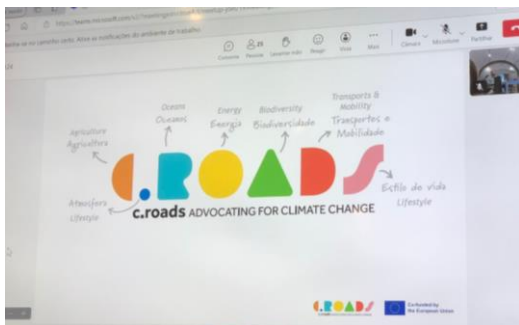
https://teams.microsoft.com/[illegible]

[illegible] Ative as notificações do ambiente de trabalho

Conversa Pessoas Levantar mão Reagir Vista Mais Câmara Microfone Partilhar

Agriculture
Agricultura

Oceans
Oceanos

Energy
Energia

Biodiversity
Biodiversidade

Transports & Mobility
Transportes e Mobilidade

Estilo de vida
Lifestyle

Atmosfera
Lifestyle

C.ROADS

c.roads ADVOCATING FOR CLIMATE CHANGE

C.ROADS

Co-funded by the European Union